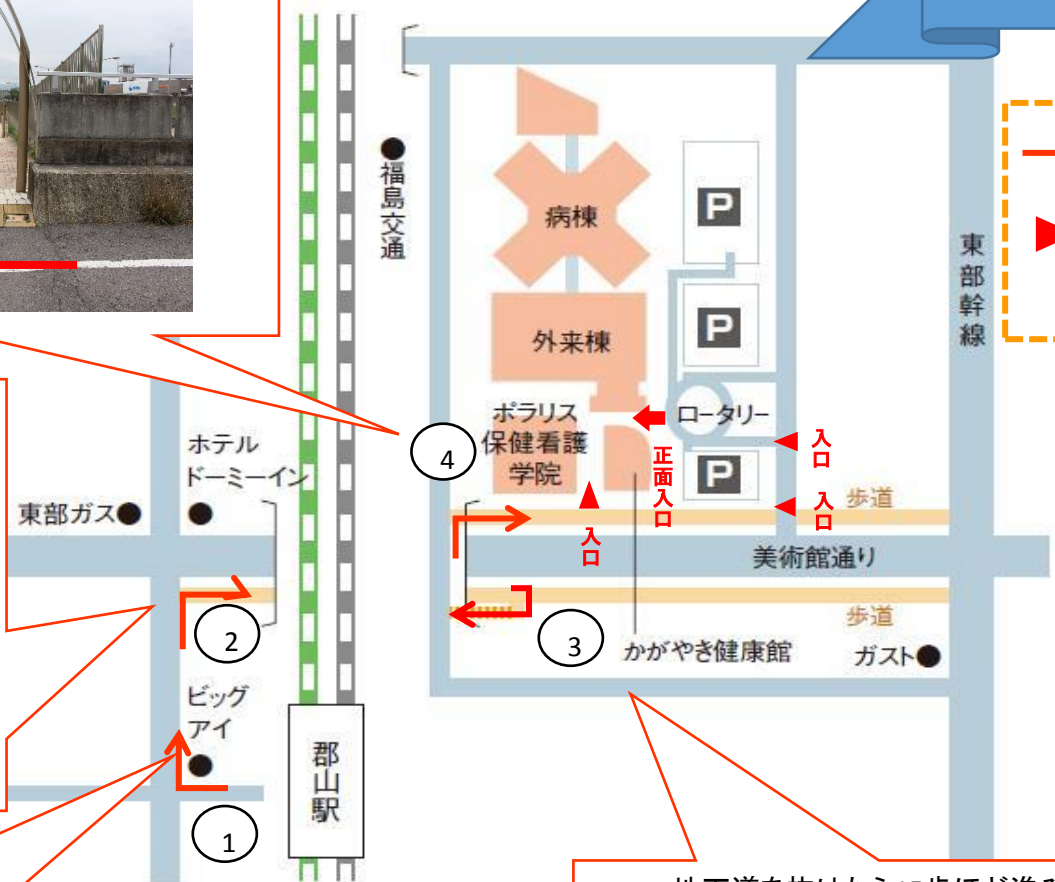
福島交通

病棟

P

P

外来棟

東部幹線

ポラリス保健看護学院

ロータリー

入口

正面入口

P

入口

歩道

入口

ホテルドーミーイン

東部ガス

4

美術館通り

2

3

歩道

かがやき健康館

ガスト

ビッグアイ

郡山駅

1

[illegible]